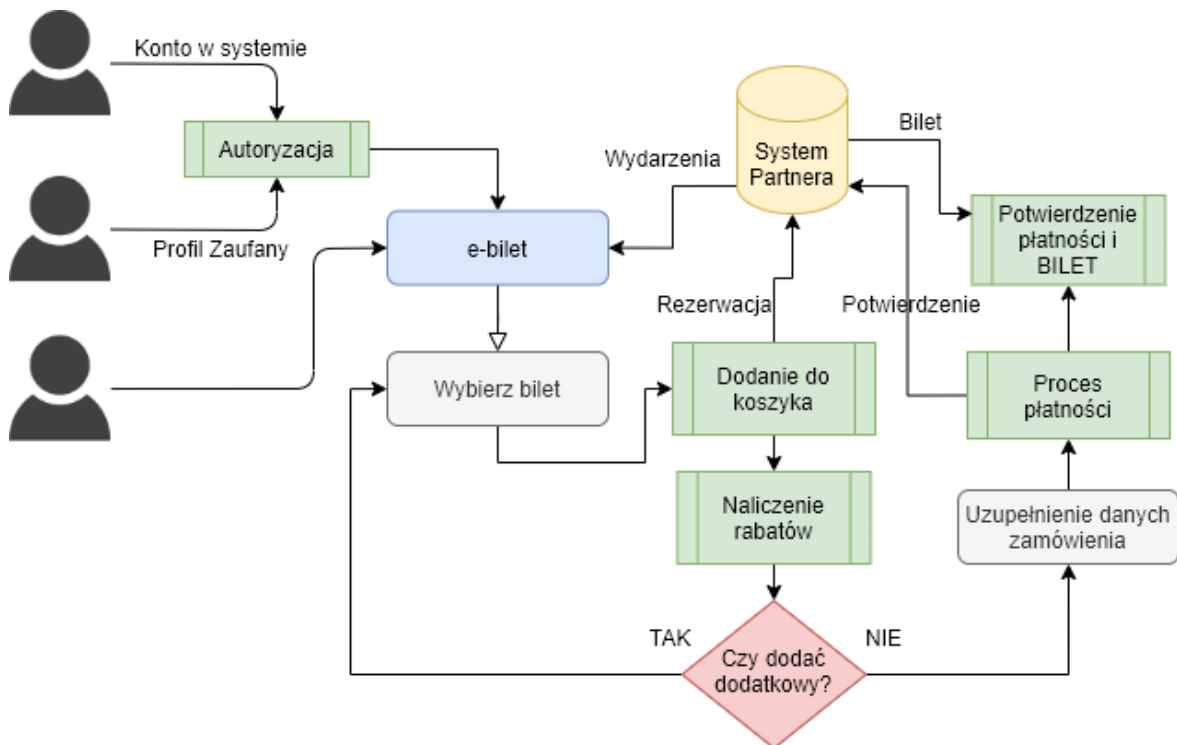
Konto w systemie

Autoryzacja

Profil Zaufany

e-bilet

Wybierz bilet

Wydarzenia

System Partnera

Bilet

Potwierdzenie płatności i BILET

Rezerwacja

Potwierdzenie

Dodanie do koszyka

Proces płatności

Naliczenie rabatów

Uzupełnienie danych zamówienia

TAK

NIE

Czy dodać dodatkowy?